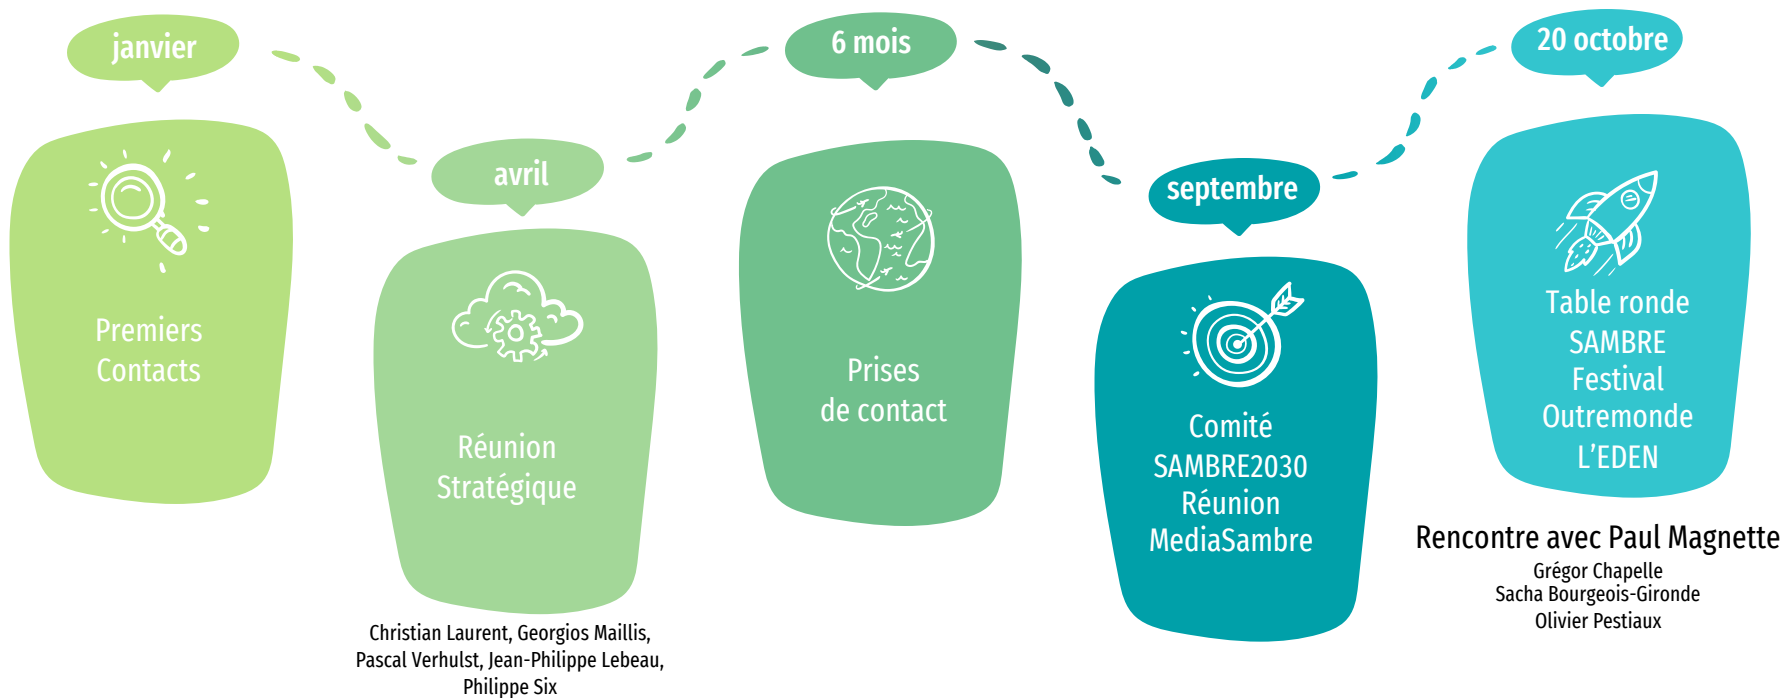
janvier

Premiers Contacts

avril

Réunion Stratégique

Christian Laurent, Georgios Maillis, Pascal Verhulst, Jean-Philippe Lebeau, Philippe Six

6 mois

Prises de contact

septembre

Comité SAMBRE2030 Réunion MediaSambre

20 octobre

Table ronde SAMBRE Festival Outremonde L'EDEN

Rencontre avec Paul Magnette

Grégor Chapelle
Sacha Bourgeois-Gironde
Olivier Pestiaux